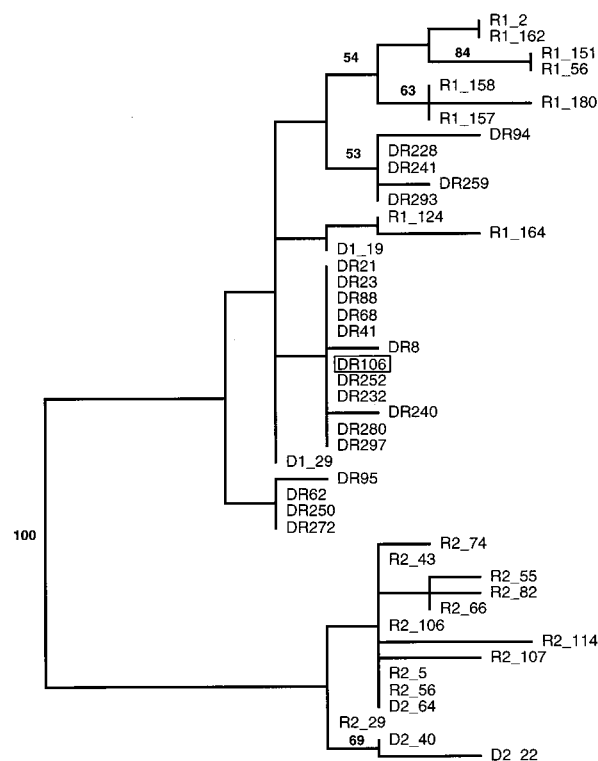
54
R1_2
R1_162
84
R1_151
R1_56
63
R1_158
R1_180
R1_157
53
DR94
DR228
DR241
DR259
DR293
R1_124
R1_164
D1_19
DR21
DR23
DR88
DR68
DR41
DR8
DR106
DR252
DR232
DR240
DR280
DR297
D1_29
DR95
DR62
DR250
DR272
100
R2_74
R2_43
R2_55
R2_82
R2_66
R2_106
R2_114
R2_107
R2_5
R2_56
D2_64
R2_29
69
D2_40
D2 22